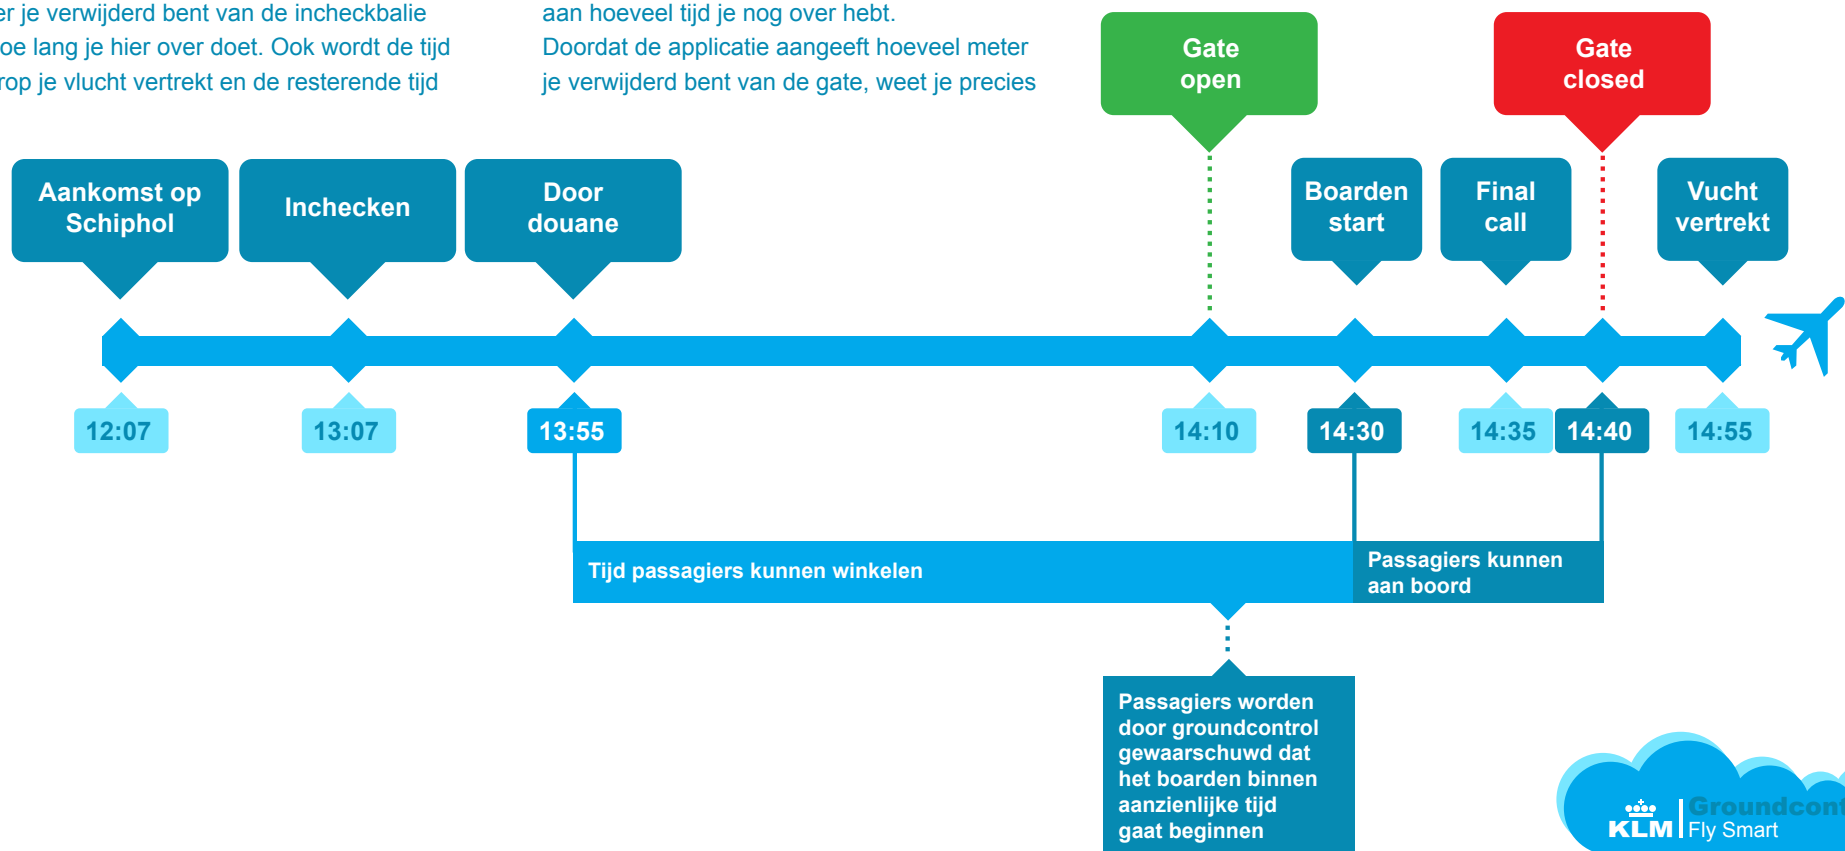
er je verwijderd bent van de incheckbalie oe lang je hier over doet. Ook wordt de tijd rop je vlucht vertrekt en de resterende tijd

aan hoeveel tijd je nog over hebt. Doordat de applicatie aangeeft hoeveel meter je verwijderd bent van de gate, weet je precies

Gate open

Gate closed

Aankomst op Schiphol

Inchecken

Door douane

Boarden start

Final call

Vucht vertrekt

12:07

13:07

13:55

14:10

14:30

14:35

14:40

14:55

Tijd passagiers kunnen winkelen

Passagiers kunnen aan boord

Passagiers worden door groundcontrol gewaarschuwd dat het boarden binnen aanzienlijke tijd gaat beginnen

KLM Groundcont
Fly Smart